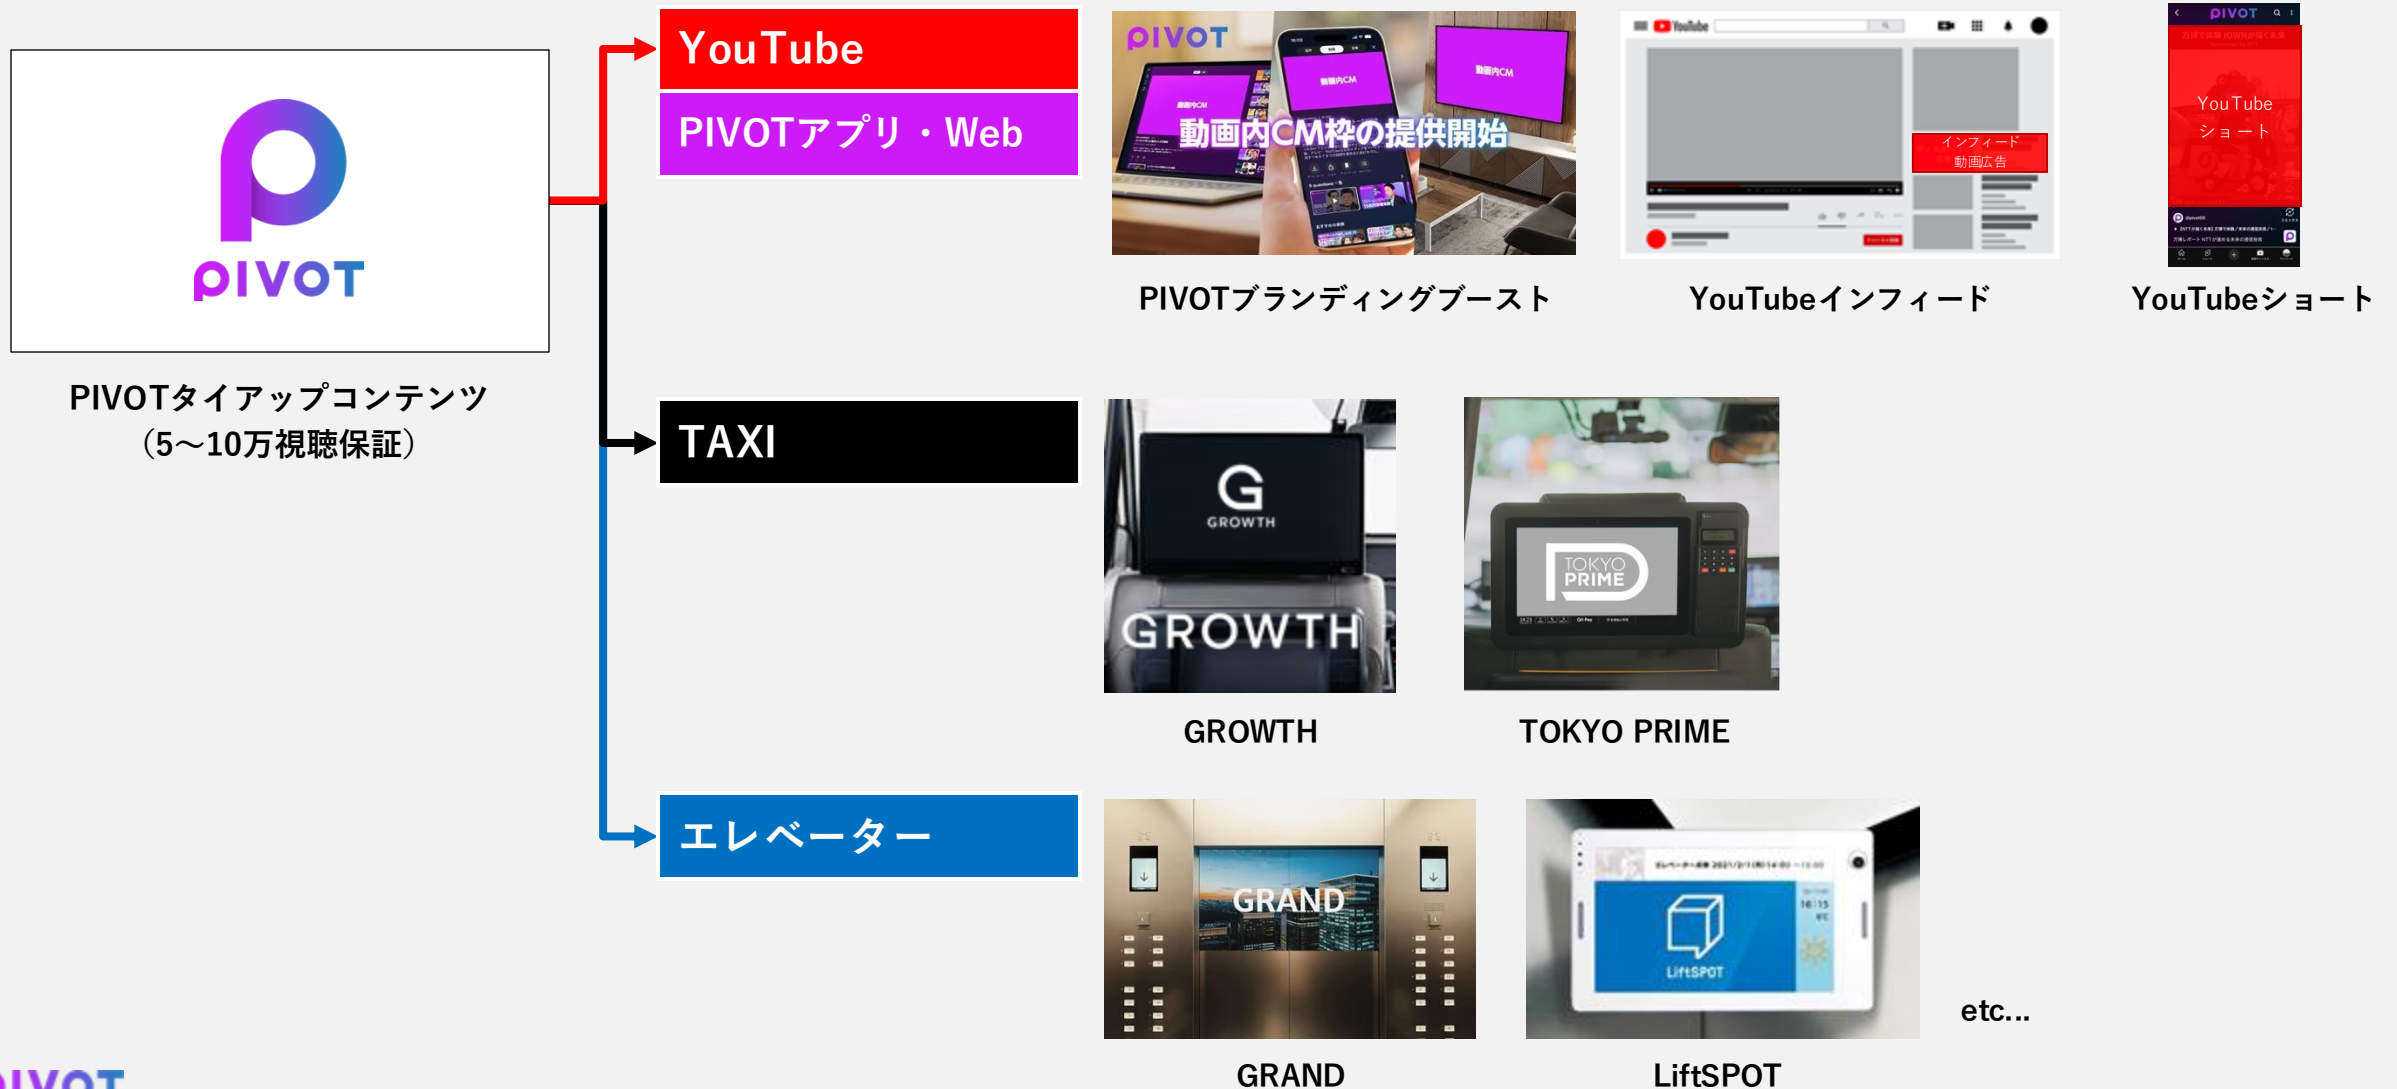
PIVOT

PIVOTタイアップコンテンツ
（5～10万視聴保証）

YouTube

PIVOTアプリ・Web

PIVOT
動画内CM枠の提供開始

PIVOTブランディングブースト

インフィード
動画広告

YouTubeインフィード

PIVOT

YouTube
ショート

YouTubeショート

TAXI

GROWTH
GROWTH

GROWTH

TOKYO PRIME

TOKYO PRIME

エレベーター

GRAND

GRAND

LiftSPOT

LiftSPOT

etc...

PIVOT